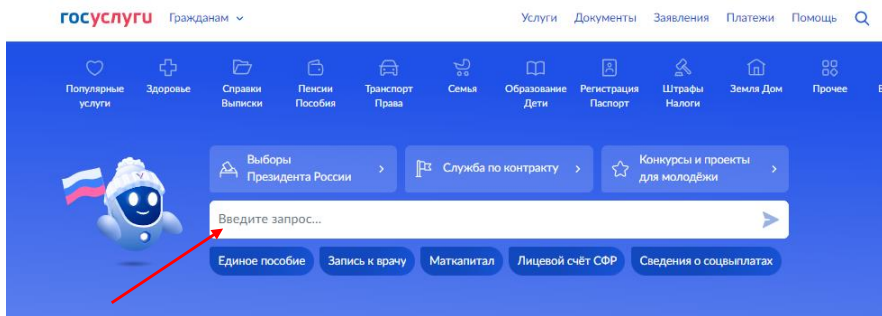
госуслуги Гражданам

Услуги Документы Заявления Платежи Помощь

Популярные услуги
Здоровье
Справки Выписки
Пенсии Пособия
Транспорт Права
Семья
Образование Дети
Регистрация Паспорт
Штрафы Налоги
Земля Дом
Прочее

Выборы Президента России
Служба по контракту
Конкурсы и проекты для молодёжи

Введите запрос...

Единое пособие
Запись к врачу
Маткапитал
Лицевой счёт СФР
Сведения о соцвыплатах